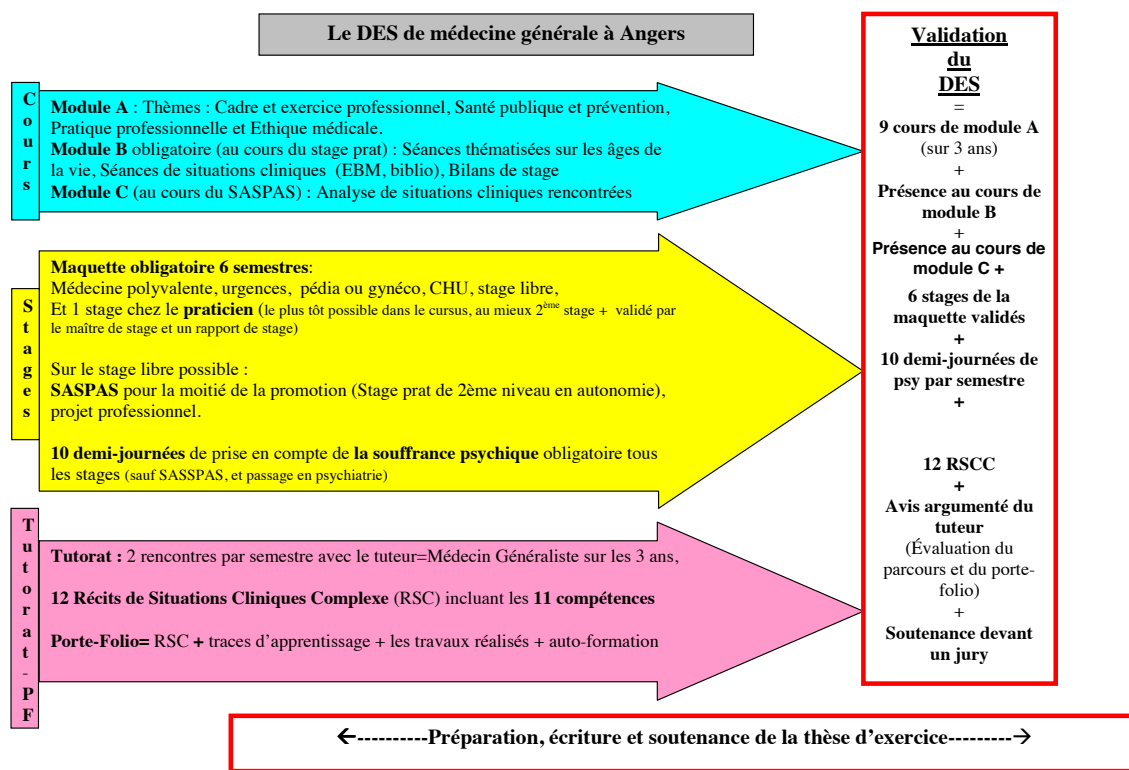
Le DES de médecine générale à Angers

C
o
u
r
s

**Module A** : Thèmes : Cadre et exercice professionnel, Santé publique et prévention, Pratique professionnelle et Ethique médicale.
**Module B** obligatoire (au cours du stage prat) : Séances thématisées sur les âges de la vie, Séances de situations cliniques (EBM, biblio), Bilans de stage
**Module C** (au cours du SASPAS) : Analyse de situations cliniques rencontrées

S
t
a
g
e
s

**Maquette obligatoire 6 semestres**:
Médecine polyvalente, urgences, pédia ou gynéco, CHU, stage libre,
Et 1 stage chez le **praticien** (le plus tôt possible dans le cursus, au mieux $2^{ème}$ stage + validé par le maître de stage et un rapport de stage)

Sur le stage libre possible :
**SASPAS** pour la moitié de la promotion (Stage prat de 2ème niveau en autonomie), projet professionnel.

**10 demi-journées** de prise en compte de **la souffrance psychique** obligatoire tous les stages (sauf SASSPAS, et passage en psychiatrie)

T
u
t
o
r
a
t
-
P
F

**Tutorat :** 2 rencontres par semestre avec le tuteur=Médecin Généraliste sur les 3 ans,

**12 Récits de Situations Cliniques Complexe** (RSC) incluant les **11 compétences**

**Porte-Folio=** RSC **+** traces d'apprentissage + les travaux réalisés + auto-formation

**Validation du DES**
=
**9 cours de module A**
(sur 3 ans)
+
**Présence au cours de module B**
+
**Présence au cours de module C +**
**6 stages de la maquette validés**
**+**
**10 demi-journées de psy par semestre**
**+**
**12 RSCC**
**+**
**Avis argumenté du tuteur**
(Évaluation du parcours et du porte-folio)
+
**Soutenance devant un jury**

←---------Préparation, écriture et soutenance de la thèse d'exercice---------→